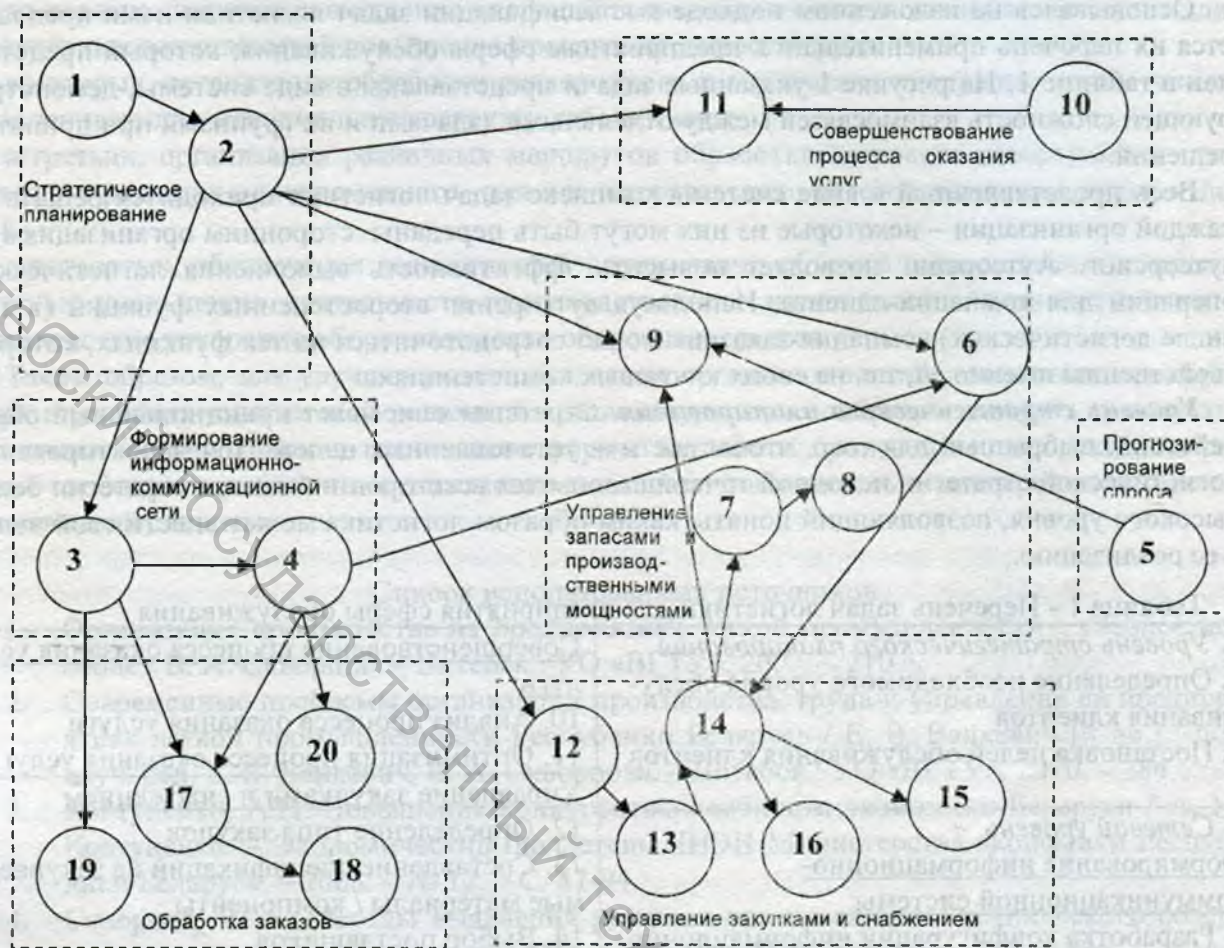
1

2

Стратегическое планирование

11

10

Совершенствование процесса оказания услуг

9

6

Формирование информационно-коммуникационной сети

7

8

Прогнозирование спроса

3

4

Управление запасами и производственными мощностями

5

12

14

20

17

13

16

15

19

18

Обработка заказов

Управление закупками и снабжением